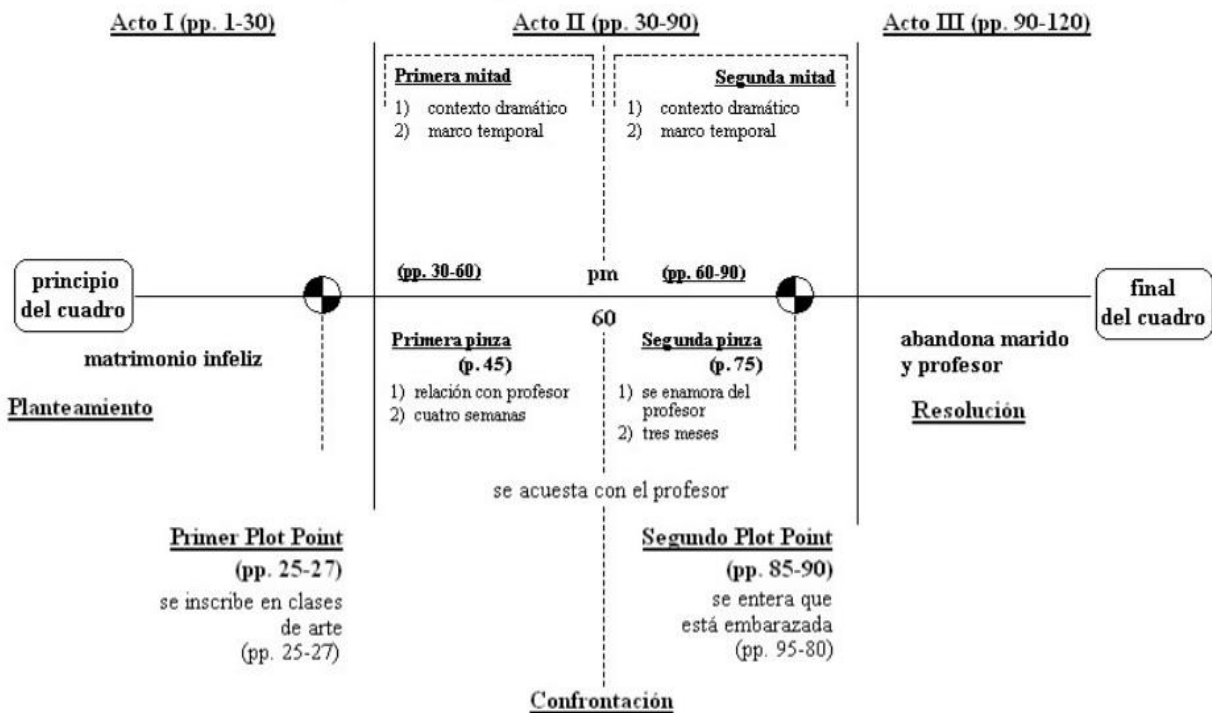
Acto I (pp. 1-30)

Acto II (pp. 30-90)

Acto III (pp. 90-120)

Primera mitad
1) contexto dramático
2) marco temporal

Segunda mitad
1) contexto dramático
2) marco temporal

principio del cuadro

(pp. 30-60)

pm

60

(pp. 60-90)

final del cuadro

matrimonio infeliz

Planteamiento

Primera pinza
(p. 45)
1) relación con profesor
2) cuatro semanas

Segunda pinza
(p. 75)
1) se enamora del profesor
2) tres meses

abandona marido y profesor

Resolución

se acuesta con el profesor

Primer Plot Point
(pp. 25-27)
se inscribe en clases de arte
(pp. 25-27)

Segundo Plot Point
(pp. 85-90)
se entera que está embarazada
(pp. 95-80)

Confrontación